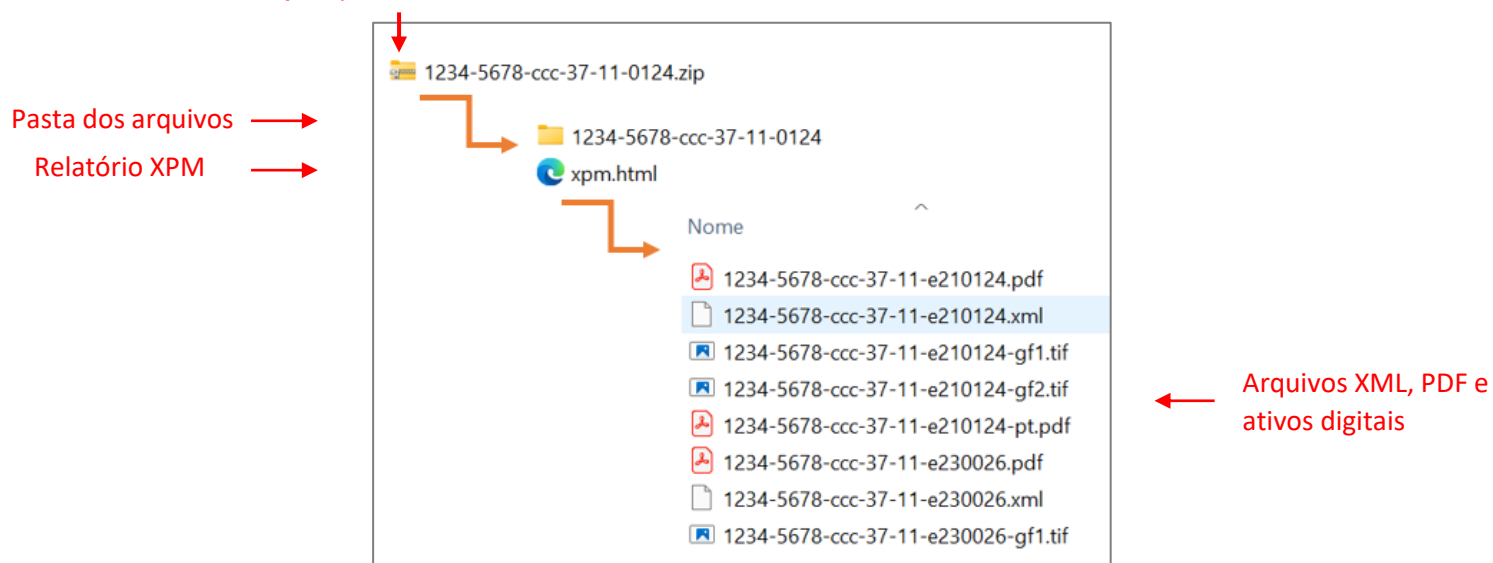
1234-5678-ccc-37-11-0124.zip

Pasta dos arquivos

1234-5678-ccc-37-11-0124

Relatório XPM

xpm.html

Nome

1234-5678-ccc-37-11-e210124.pdf
1234-5678-ccc-37-11-e210124.xml
1234-5678-ccc-37-11-e210124-gf1.tif
1234-5678-ccc-37-11-e210124-gf2.tif
1234-5678-ccc-37-11-e210124-pt.pdf
1234-5678-ccc-37-11-e230026.pdf
1234-5678-ccc-37-11-e230026.xml
1234-5678-ccc-37-11-e230026-gf1.tif

Arquivos XML, PDF e ativos digitais